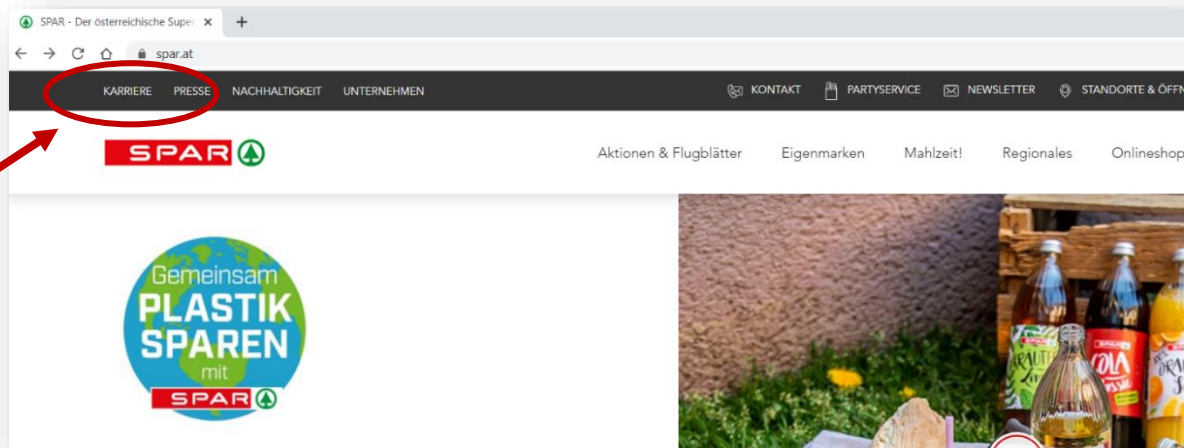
SPAR - Der österreichische Super ×
+
spar.at

KARRIERE PRESSE NACHHALTIGKEIT UNTERNEHMEN
KONTAKT PARTYSERVICE NEWSLETTER STANDORTE & ÖFFN

SPAR

Aktionen & Flugblätter Eigenmarken Mahlzeit! Regionales Onlineshop

Gemeinsam PLASTIK SPAREN mit SPAR

COLA